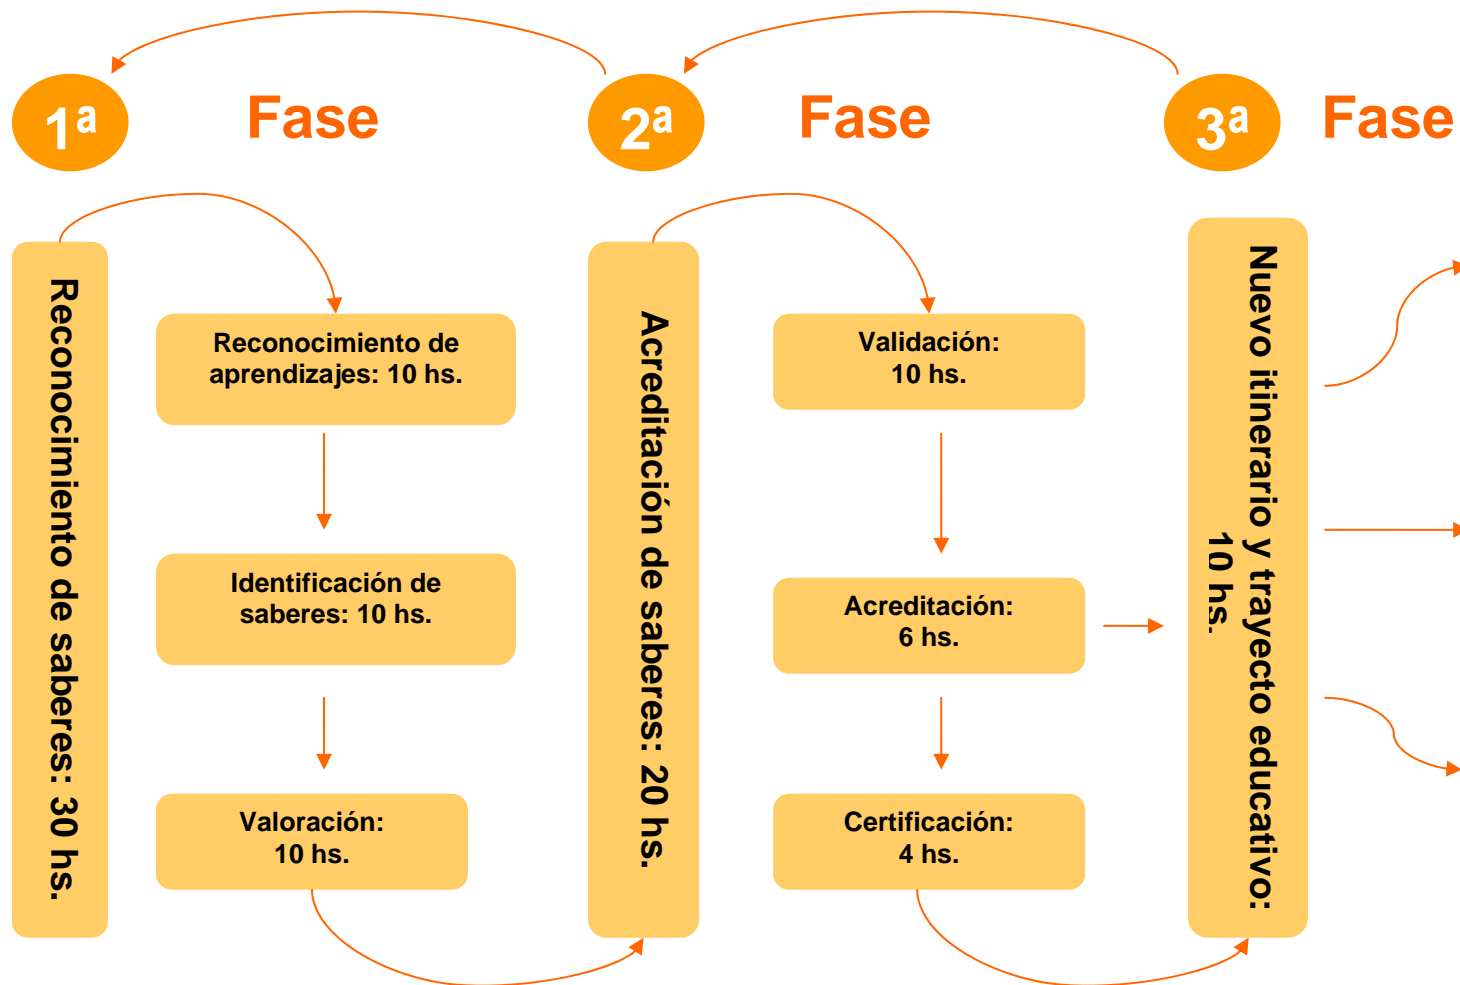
1ª Fase

2ª Fase

3ª Fase

Reconocimiento de saberes: 30 hs.

Reconocimiento de aprendizajes: 10 hs.

Identificación de saberes: 10 hs.

Valoración: 10 hs.

Acreditación de saberes: 20 hs.

Validación: 10 hs.

Acreditación: 6 hs.

Certificación: 4 hs.

Nuevo itinerario y trayecto educativo: 10 hs.